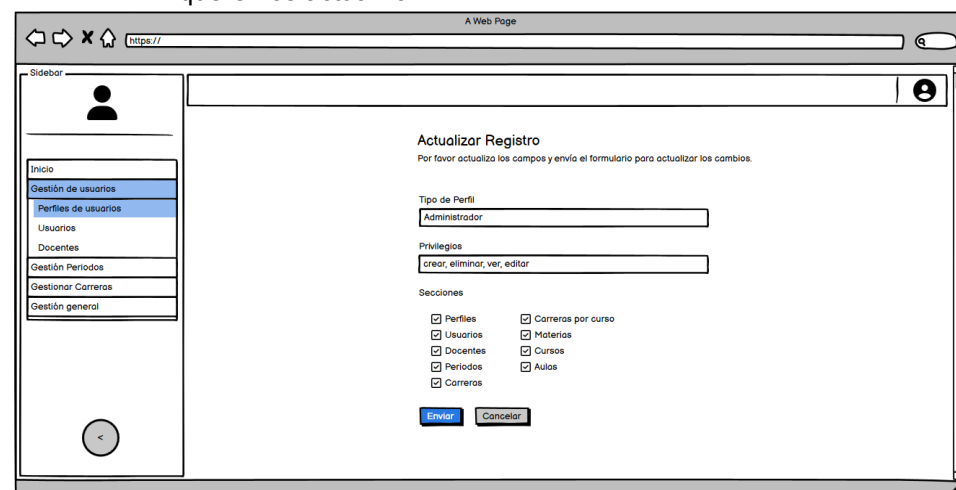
A Web Page

https://

Sidebar

Inicio
Gestión de usuarios
Perfiles de usuarios
Usuarios
Docentes
Gestión Periodos
Gestionar Carreras
Gestión general

<

Actualizar Registro
Por favor actualiza los campos y envía el formulario para actualizar los cambios.

Tipo de Perfil
Administrador

Privilegios
crear, eliminar, ver, editar

Secciones
☑ Perfiles
☑ Usuarios
☑ Docentes
☑ Periodos
☑ Carreras
☑ Carreras por curso
☑ Materias
☑ Cursos
☑ Aulas

Enviar
Cancelar